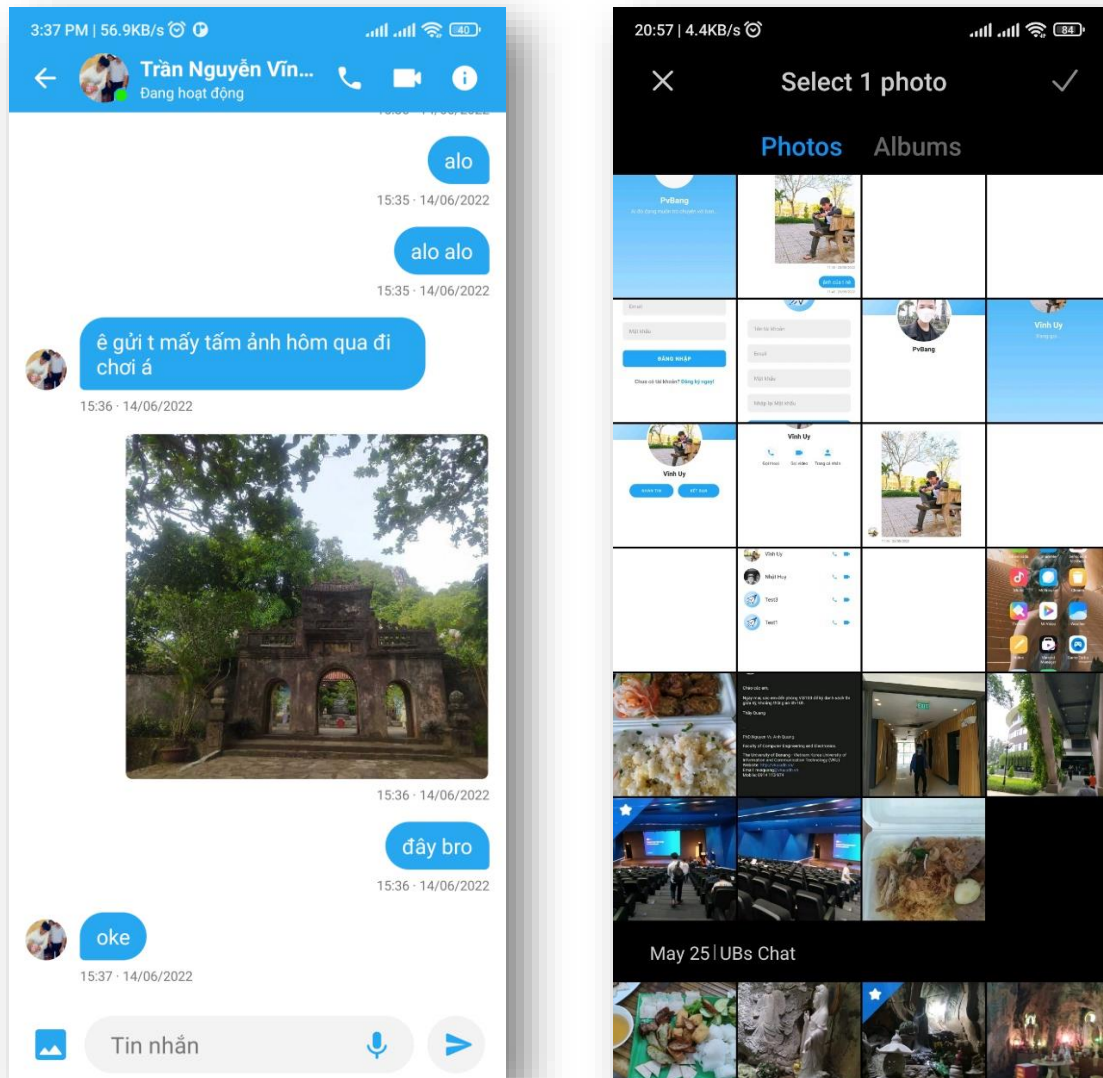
3:37 PM | 56.9KB/s

40

Trần Nguyễn Vĩn...
Đang hoạt động

alo
15:35 · 14/06/2022

alo alo
15:35 · 14/06/2022

ê gửi t mấy tấm ảnh hôm qua đi chơi á
15:36 · 14/06/2022

15:36 · 14/06/2022

đây bro
15:36 · 14/06/2022

oke
15:37 · 14/06/2022

Tin nhắn

20:57 | 4.4KB/s

84

Select 1 photo

Photos Albums

PvBang

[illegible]

Email

Mật khẩu

ĐĂNG NHẬP

Chưa có tài khoản? Đăng ký ngay!

Tên tài khoản

Email

Mật khẩu

Nhập lại Mật khẩu

PvBang

Vĩnh Uy

Vĩnh Uy

Vĩnh Uy

Nhất Huy

Test3

Test7

May 25 | UBs Chat